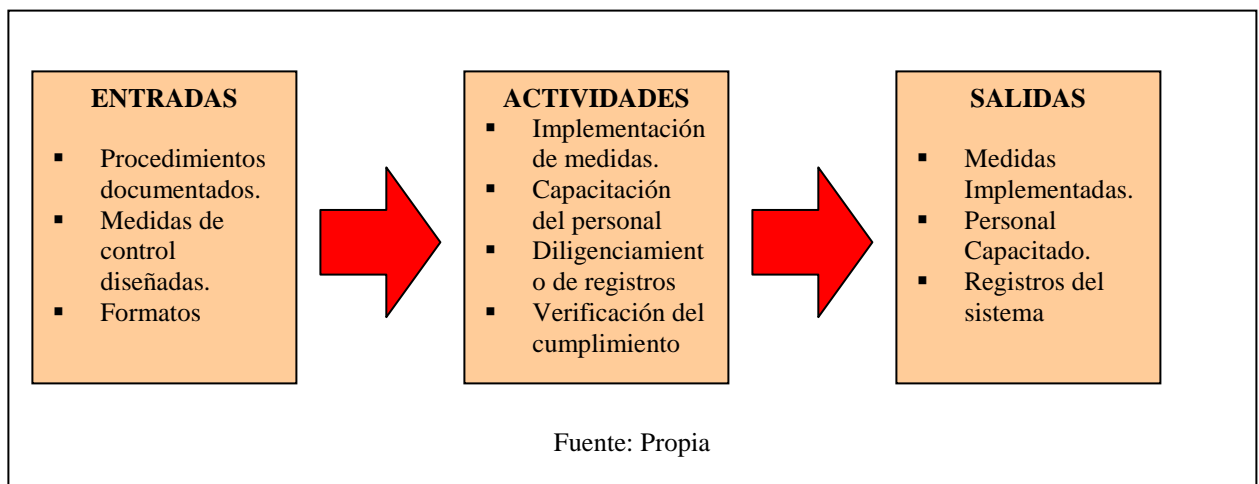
ENTRADAS

- Procedimientos documentados.
- Medidas de control diseñadas.
- Formatos

ACTIVIDADES

- Implementación de medidas.
- Capacitación del personal
- Diligenciamiento de registros
- Verificación del cumplimiento

SALIDAS

- Medidas Implementadas.
- Personal Capacitado.
- Registros del sistema

Fuente: Propia